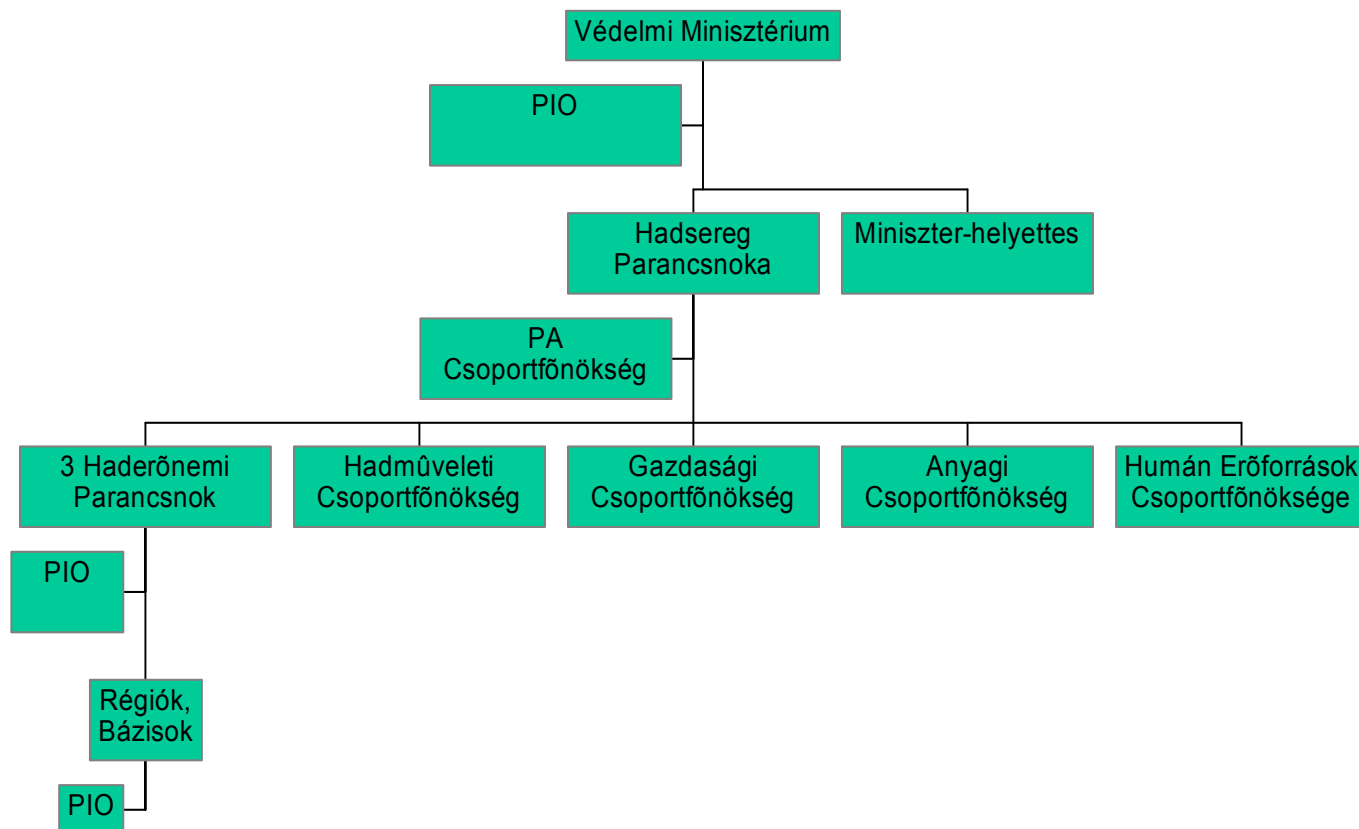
Védelmi Minisztérium

PIO

Hadsereg Parancsnoka

Miniszter-helyettes

PA Csoportfõnökség

3 Haderõnemi Parancsnok

Hadmûveleti Csoportfõnökség

Gazdasági Csoportfõnökség

Anyagi Csoportfõnökség

Humán Erõforrások Csoportfõnöksége

PIO

Régiók, Bázisok

PIO